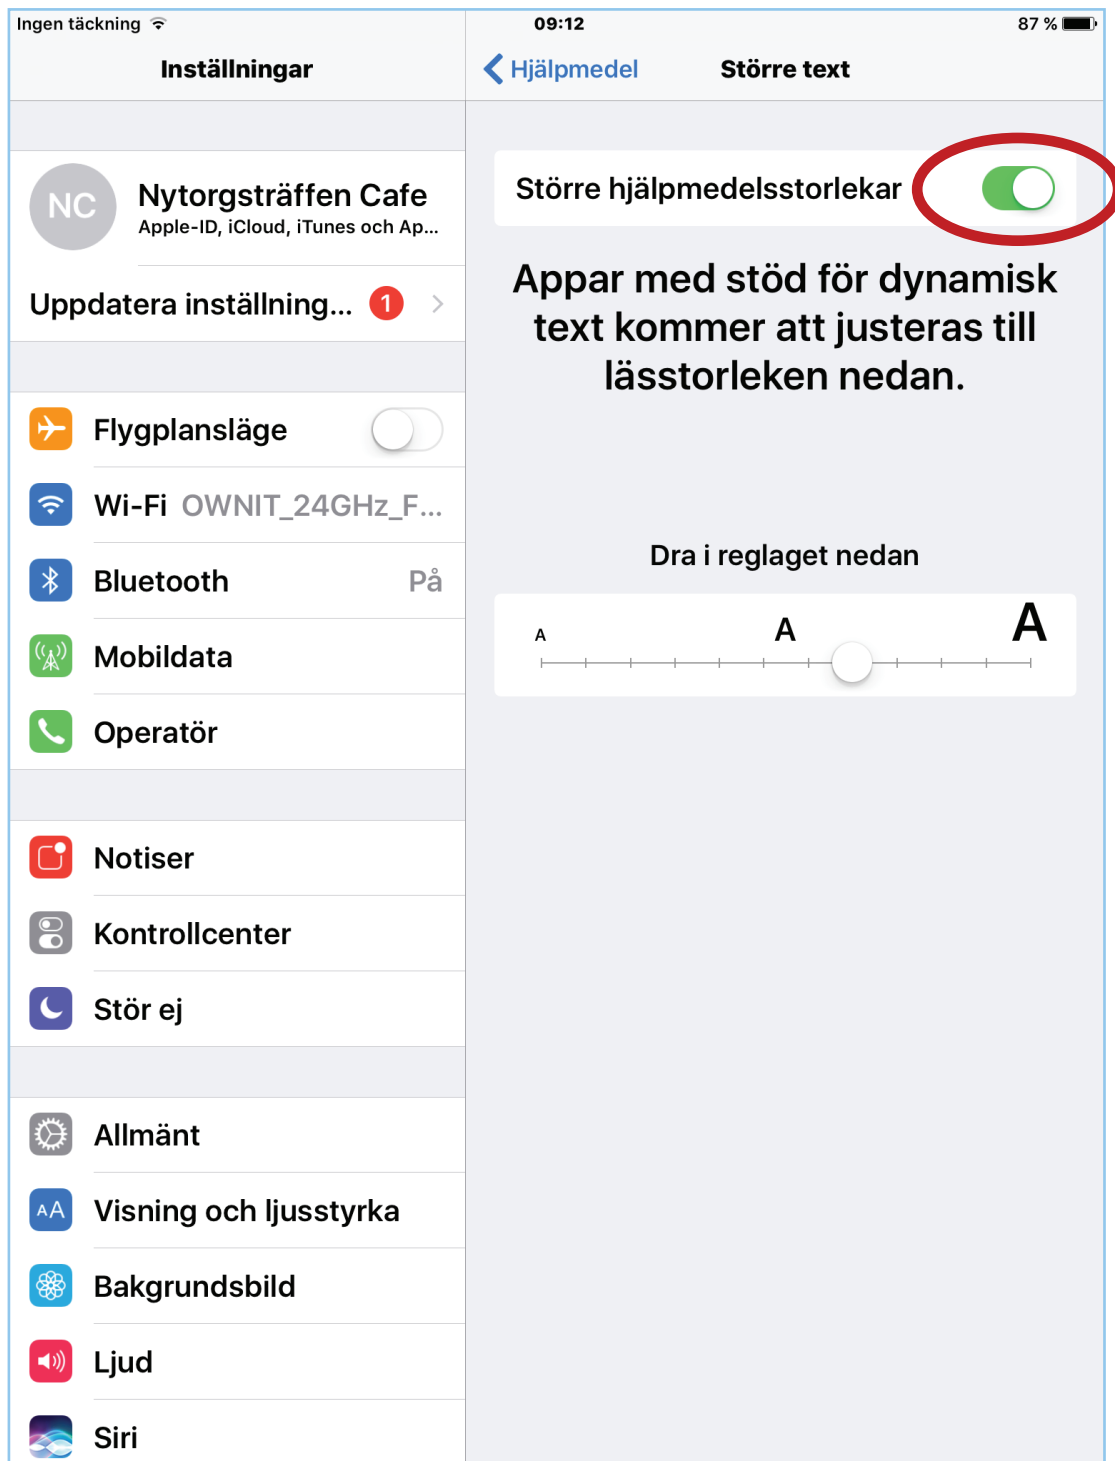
Ingen täckning 09:12 87 %

Inställningar

NC Nytorgsträffen Cafe
Apple-ID, iCloud, iTunes och Ap...

Uppdatera inställning... 1

Flygplansläge

Wi-Fi OWNIT_24GHz_F...

Bluetooth På

Mobildata

Operatör

Notiser

Kontrollcenter

Stör ej

Allmänt

Visning och ljusstyrka

Bakgrundsbild

Ljud

Siri

Hjälpmedel Större text

Större hjälpmedelsstorlekar

Appar med stöd för dynamisk text kommer att justeras till lässtorleken nedan.

Dra i reglaget nedan

A A A